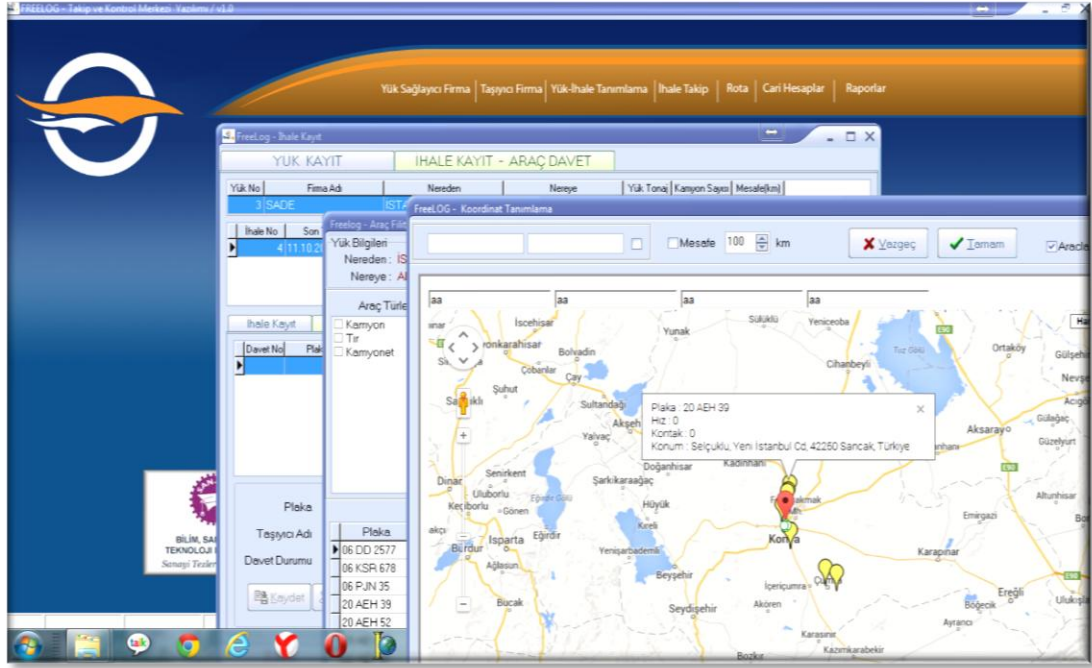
FREELOG - Takip ve Kontrol Merkezi Yazılımı / v1.0

Yük Sağlayıcı Firma | Taşıyıcı Firma | Yük-İhale Tanımlama | İhale Takip | Rota | Cari Hesaplar | Raporlar

FreeLog - İhale Kayıt

YUK KAYIT | IHALE KAYIT - ARAÇ DAVET

| Yük No | Firma Adı | Nereden | Nereye | Yük Tonaj | Kamyon Sayısı | Mesafe(km) |
|---|---|---|---|---|---|---|
| 3 | SADE | İSTA | | | | |

| İhale No | Son |
|---|---|
| 4 | 11.10.20 |

İhale Kayıt

| Davet No | Pla |
|---|---|

BİLİM, SA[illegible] TEKNOLOJİ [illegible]
Sanayi Tezle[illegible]

Plaka
Taşıyıcı Adı
Davet Durumu
Kaydet

FreeLog - Araç Fil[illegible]
Yük Bilgileri
Nereden : İS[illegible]
Nereye : A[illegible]
Araç Türle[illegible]
Kamyon
Tır
Kamyonet

| Plaka |
|---|
| 06 DD 2577 |
| 06 KSR 678 |
| 06 PJN 35 |
| 20 AEH 39 |
| 20 AEH 52 |

FreeLOG - Koordinat Tanımlama

Mesafe 100 km
Vazgeç
Tamam
Araçla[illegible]

aa aa aa aa

İscehisar
Afyonkarahisar
Bolvadin
Çobanlar
Çay
Şuhut
Sandıklı
Sultandağı
Akşehir
Yalvaç
Senirkent
Dinar
Uluborlu
Eğirdir Gölü
Keçiborlu
Gönen
Eğirdir
Isparta
Burdur
Ağlasun
Bucak
Şarkikaraağaç
Hüyük
Kireli
Yenişarbademli
Beyşehir
Seydişehir
Yunak
Sülüklü
Yeniceoba
Cihanbeyli
Tuz Gölü
Ortaköy
Gülşehir
Nevşe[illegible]
Acıgöl
Gülağaç
Güzelyurt
Aksaray
Altunhisar
Emirgazi
Karapınar
Ereğli
Bögecik
Ulukışla
Ayrancı
Kadınhanı
Sarayönü
Ilgın
Kulu
Altınekin
Konya
Çumra
İçericumra
Akören
Karasınır
Kazımkarabekir
Bozkır
Ha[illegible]
E90

Plaka : 20 AEH 39
Hiz : 0
Kontak : 0
Konum : Selçuklu, Yeni İstanbul Cd, 42250 Sancak, Türkiye